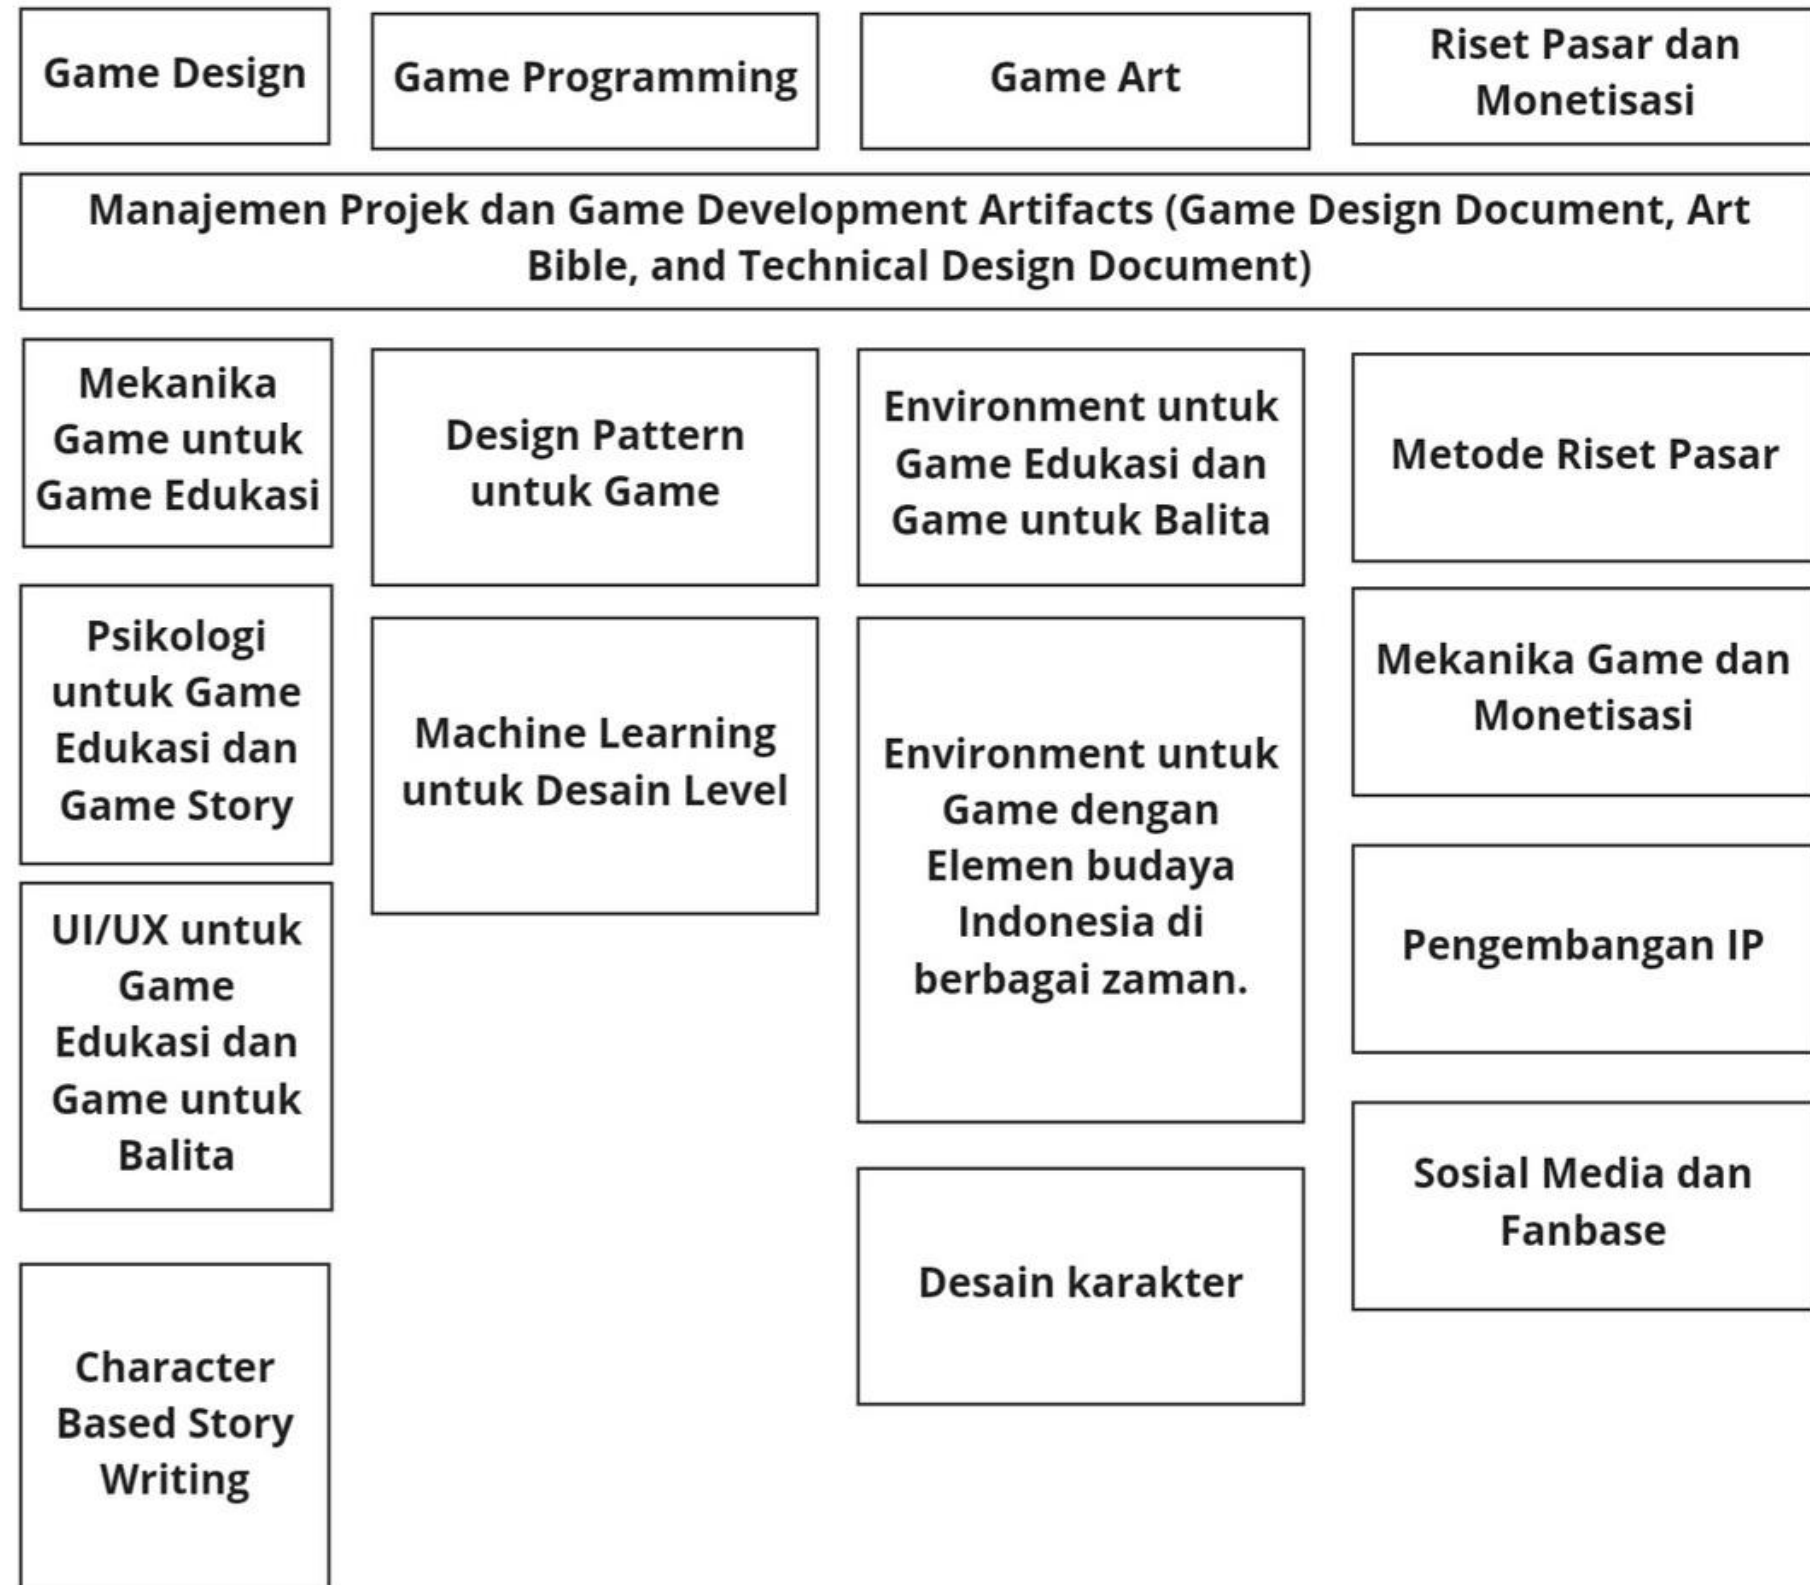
Game Design

Game Programming

Game Art

Riset Pasar dan Monetisasi

Manajemen Projek dan Game Development Artifacts (Game Design Document, Art Bible, and Technical Design Document)

Mekanika Game untuk Game Edukasi

Psikologi untuk Game Edukasi dan Game Story

UI/UX untuk Game Edukasi dan Game untuk Balita

Character Based Story Writing

Design Pattern untuk Game

Machine Learning untuk Desain Level

Environment untuk Game Edukasi dan Game untuk Balita

Environment untuk Game dengan Elemen budaya Indonesia di berbagai zaman.

Desain karakter

Metode Riset Pasar

Mekanika Game dan Monetisasi

Pengembangan IP

Sosial Media dan Fanbase